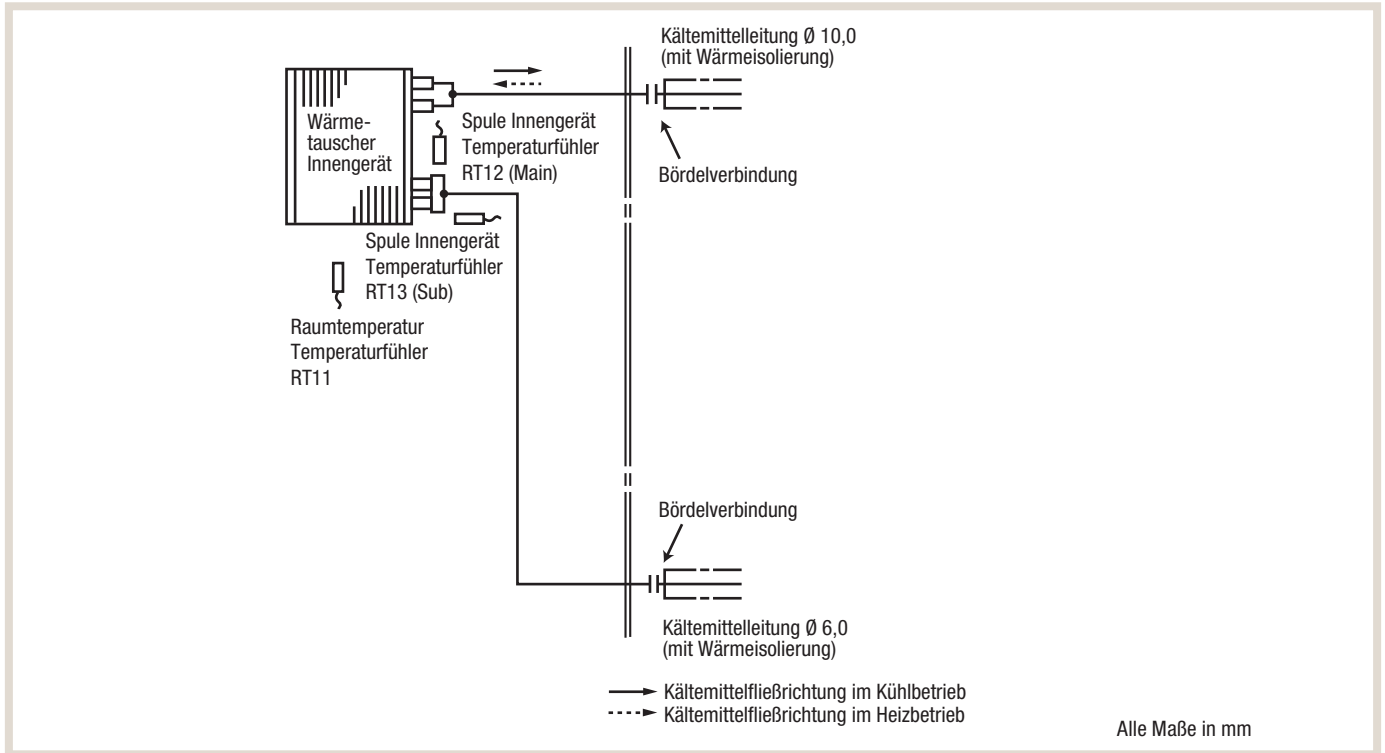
Kältemittelleitung Ø 10,0
(mit Wärmeisolierung)

Wärmetauscher Innengerät

Spule Innengerät
Temperaturfühler
RT12 (Main)

Bördelverbindung

Spule Innengerät
Temperaturfühler
RT13 (Sub)

Raumtemperatur
Temperaturfühler
RT11

Bördelverbindung

Kältemittelleitung Ø 6,0
(mit Wärmeisolierung)

Kältemittelfließrichtung im Kühlbetrieb
Kältemittelfließrichtung im Heizbetrieb

Alle Maße in mm